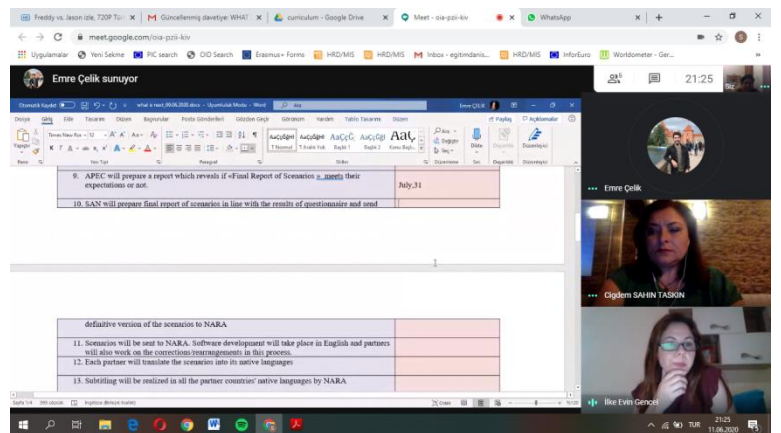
Freddy vs. Jason izle, 720P Tü ×
Güncellenmiş davetiye: WHAT ×
curriculum - Google Drive ×
Meet - oia-pzii-kiv
WhatsApp ×
meet.google.com/oia-pzii-kiv
Uygulamalar Yeni Sekme PIC search OID Search Erasmus+ Forms HRD/MIS HRD/MIS Inbox - egitimdanis... HRD/MIS InforEuro Worldometer - Ger...

Emre Çelik sunuyor

21:25

Siz

what a meet_09.06.2020.docx - Uyumluluk Modu - Word
Emre ÇELİK
Dosya Giriş Ekle Tasarım Düzen Başvurular Posta Gönderileri Gözden Geçir Görünüm Yardım Tablo Tasarımı Düzen
Paylaş Açıklamalar
Yapıştır
Times New Roman 12
AaÇçĞğHı AaÇçĞğHı AaÇçĞ AaÇçĞğI AaÇ
¶ Normal ¶ Aralık Yok Başlık 1 Başlık 2 Konu Başlı...
Ara Değiştir Seç
Dikte
Duyarlılık
Düzenleyici
Pano Yazı Tipi Paragraf Stiller Düzenleme Ses Duyarlılık Düzenleyici

| 9. APEC will prepare a report which reveals if «Final Report of Scenarios » meets their expectations or not. | July,31 |
|---|---|
| 10. SAN will prepare final report of scenarios in line with the results of questionnaire and send | |

| definitive version of the scenarios to NARA | |
|---|---|
| 11. Scenarios will be sent to NARA. Software development will take place in English and partners will also work on the corrections/rearrangements in this process. | |
| 12. Each partner will translate the scenarios into its native languages | |
| 13. Subtitling will be realized in all the partner countries' native languages by NARA | |

Sayfa 1/4 395 sözcük İngilizce (Birleşik Krallık)
Odak

Emre Çelik
Ciğdem SAHIN TASKIN
İlke Evin Gencel

TUR 21:25 11.06.2020